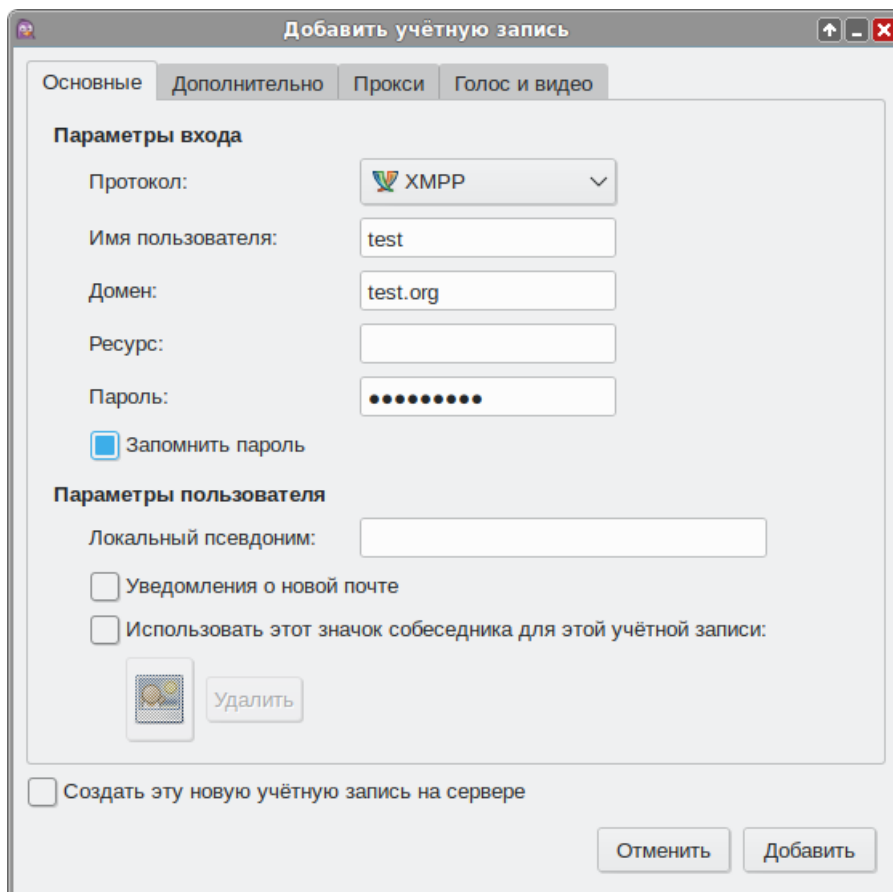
Добавить учётную запись

Основные | Дополнительно | Прокси | Голос и видео

Параметры входа

Протокол: XMPP

Имя пользователя: test

Домен: test.org

Ресурс:

Пароль: ●●●●●●●●●

Запомнить пароль

Параметры пользователя

Локальный псевдоним:

Уведомления о новой почте

Использовать этот значок собеседника для этой учётной записи:

Удалить

Создать эту новую учётную запись на сервере

Отменить

Добавить